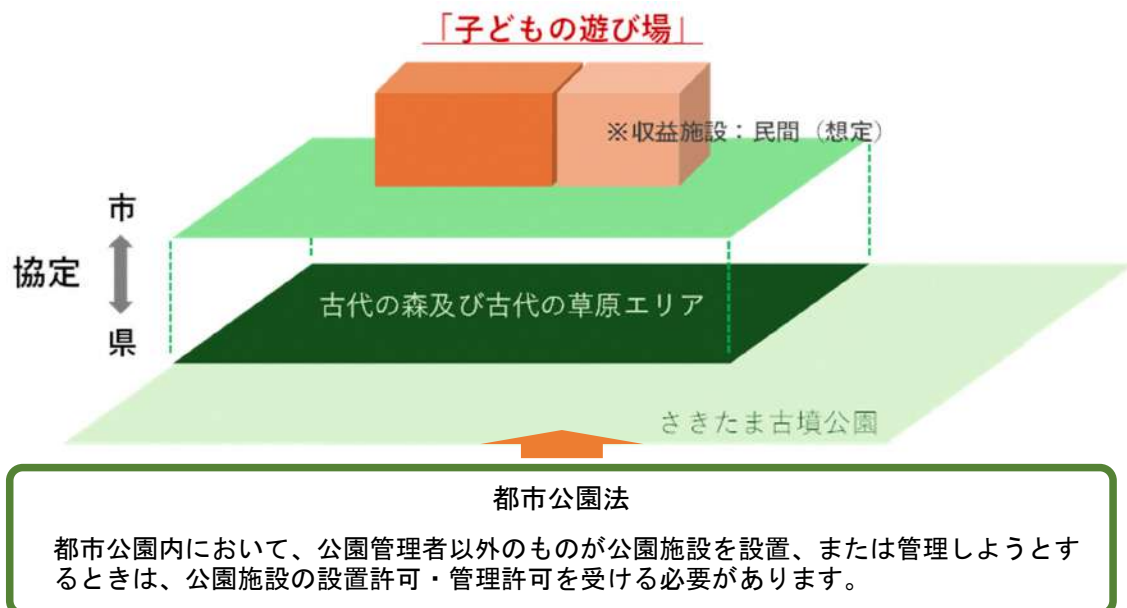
「子どもの遊び場」

※収益施設：民間（想定）

市

協定

県

古代の森及び古代の草原エリア

さきたま古墳公園

都市公園法

都市公園内において、公園管理者以外のものが公園施設を設置、または管理しようとするときは、公園施設の設置許可・管理許可を受ける必要があります。